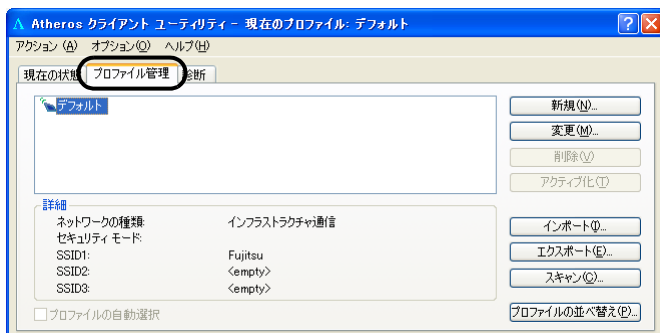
Atheros クライアント ユーティリティ - 現在のプロファイル: デフォルト

アクション (A) オプション(O) ヘルプ(H)

現在の状態 プロファイル管理 診断

デフォルト

新規(N)...
変更(M)...
削除(V)
アクティブ化(T)

詳細

| ネットワークの種類: | インフラストラクチャ通信 |
|---|---|
| セキュリティ モード: | |
| SSID1: | Fujitsu |
| SSID2: | <empty> |
| SSID3: | <empty> |

インポート(I)...
エクスポート(E)...
スキャン(C)...

プロファイルの自動選択

プロファイルの並べ替え(P)...